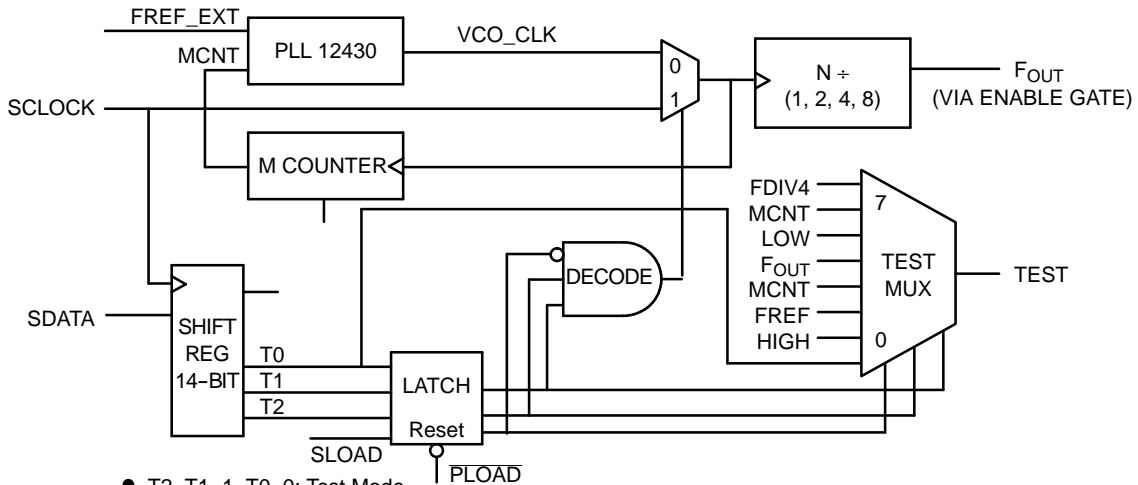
FREF_EXT
MCNT
PLL 12430
VCO_CLK
0
1
N ÷
(1, 2, 4, 8)
$F_{OUT}$
(VIA ENABLE GATE)
SCLOCK
M COUNTER
FDIV4
MCNT
LOW
$F_{OUT}$
MCNT
FREF
HIGH
7
0
TEST
MUX
TEST
DECODE
SDATA
SHIFT
REG
14−BIT
T0
T1
T2
LATCH
Reset
SLOAD
$\overline{PLOAD}$
• T2=T1=1, T0=0: Test Mode